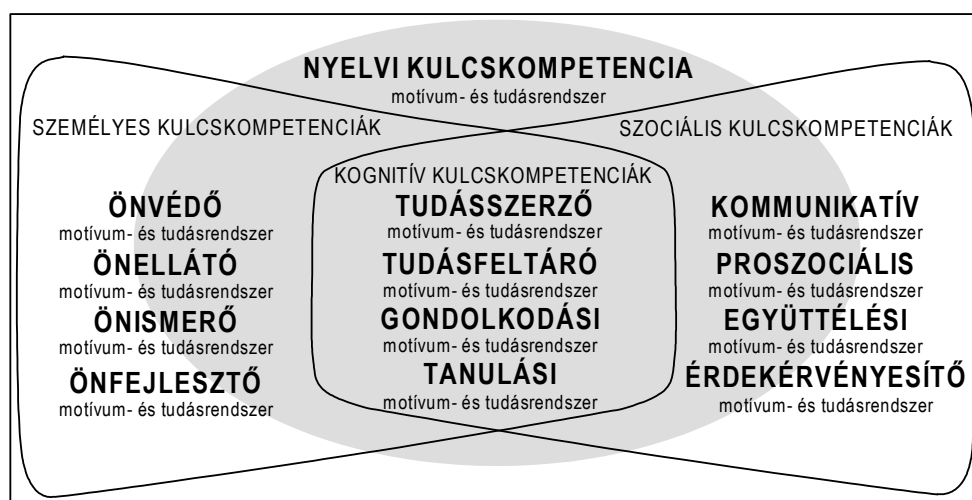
NYELVI KULCSKOMPETENCIA
motívum- és tudásrendszer

SZEMÉLYES KULCSKOMPETENCIÁK

SZOCIÁLIS KULCSKOMPETENCIÁK

KOGNITÍV KULCSKOMPETENCIÁK

ÖNVÉDŐ
motívum- és tudásrendszer
ÖNELLÁTÓ
motívum- és tudásrendszer
ÖNISMERŐ
motívum- és tudásrendszer
ÖNFEJLESZTŐ
motívum- és tudásrendszer

TUDÁSSZERZŐ
motívum- és tudásrendszer
TUDÁSFELTÁRÓ
motívum- és tudásrendszer
GONDOLKODÁSI
motívum- és tudásrendszer
TANULÁSI
motívum- és tudásrendszer

KOMMUNIKATÍV
motívum- és tudásrendszer
PROSZOCIÁLIS
motívum- és tudásrendszer
EGYÜTTÉLÉSI
motívum- és tudásrendszer
ÉRDEKÉRVÉNYESÍTŐ
motívum- és tudásrendszer